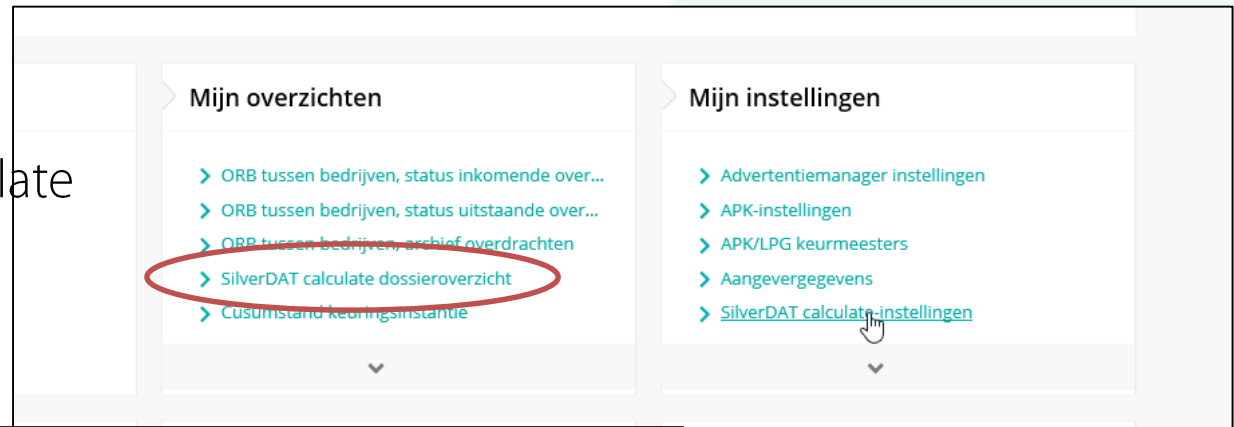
late

Mijn overzichten

ORB tussen bedrijven, status inkomende over...
ORB tussen bedrijven, status uitstaande over...
ORB tussen bedrijven, archief overdrachten
SilverDAT calculate dossieroverzicht
Cusumstand keuringsinstantie

Mijn instellingen

Advertentiemanager instellingen
APK-instellingen
APK/LPG keurmeesters
Aangevergegevens
SilverDAT calculate-instellingen